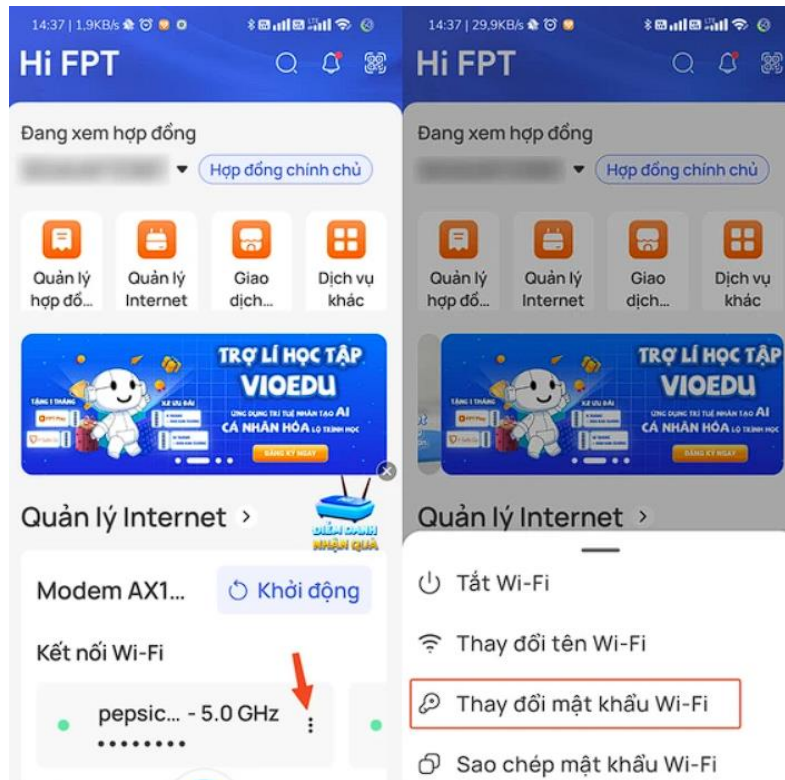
14:37 | 1,9KB/s

Hi FPT

Đang xem hợp đồng

Hợp đồng chính chủ

Quản lý hợp đồ...

Quản lý Internet

Giao dịch...

Dịch vụ khác

TRỢ LÍ HỌC TẬP
VIOEDU
ỨNG DỤNG TRÍ TUỆ NHÂN TẠO AI
CÁ NHÂN HÓA LỘ TRÌNH HỌC
ĐĂNG KÝ NGAY

Quản lý Internet >

ĐIỂM DANH NHẬN QUÀ

Modem AX1...

Khởi động

Kết nối Wi-Fi

pepsic... - 5.0 GHz
••••••••

14:37 | 29,9KB/s

Hi FPT

Đang xem hợp đồng

Hợp đồng chính chủ

Quản lý hợp đồ...

Quản lý Internet

Giao dịch...

Dịch vụ khác

TRỢ LÍ HỌC TẬP
VIOEDU
ỨNG DỤNG TRÍ TUỆ NHÂN TẠO AI
CÁ NHÂN HÓA LỘ TRÌNH HỌC
ĐĂNG KÝ NGAY

Quản lý Internet >

Tắt Wi-Fi

Thay đổi tên Wi-Fi

Thay đổi mật khẩu Wi-Fi

Sao chép mật khẩu Wi-Fi